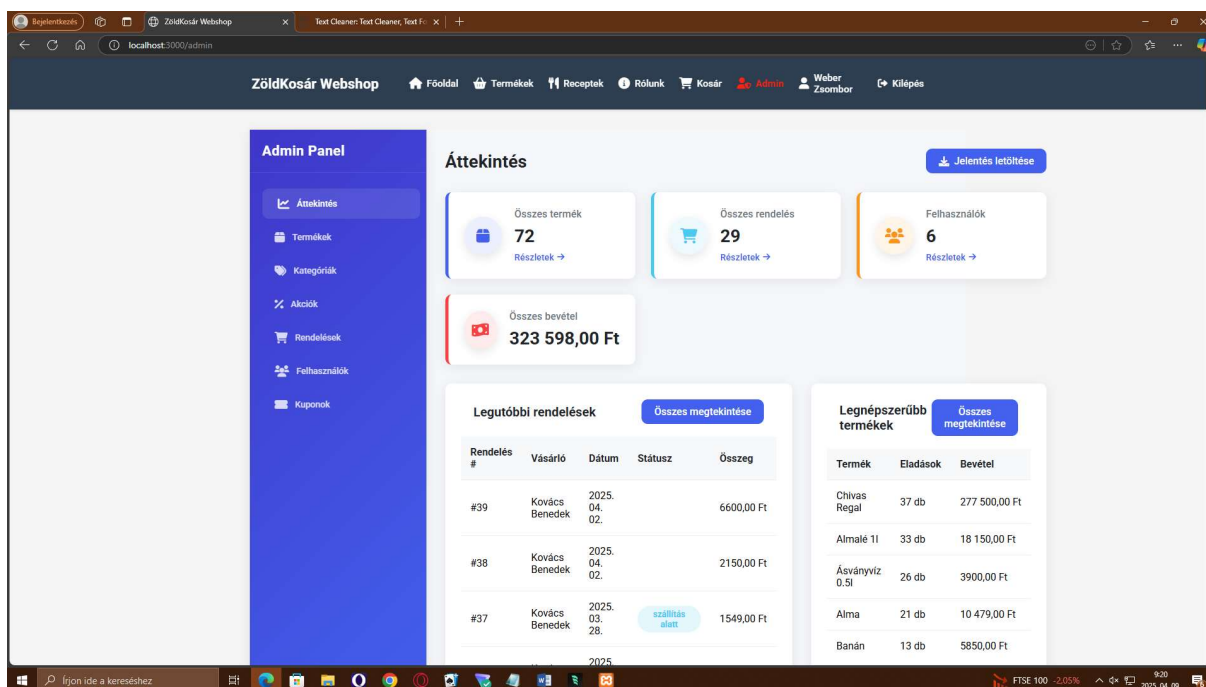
Bejelentkezés | ZöldKosár Webshop | Text Cleaner: Text Cleaner, Text Fo

localhost:3000/admin

ZöldKosár Webshop

Főoldal Termékek Receptek Rólunk Kosár Admin Weber Zsombor Kilépés

Admin Panel

Áttekintés
Termékek
Kategóriák
Akciók
Rendelések
Felhasználók
Kuponok

Áttekintés

Jelentés letöltése

Összes termék
72
Részletek →

Összes rendelés
29
Részletek →

Felhasználók
6
Részletek →

Összes bevétel
323 598,00 Ft

Legutóbbi rendelések

Összes megtekintése

| Rendelés # | Vásárló | Dátum | Státusz | Összeg |
|---|---|---|---|---|
| #39 | Kovács Benedek | 2025. 04. 02. | | 6600,00 Ft |
| #38 | Kovács Benedek | 2025. 04. 02. | | 2150,00 Ft |
| #37 | Kovács Benedek | 2025. 03. 28. | szállítás alatt | 1549,00 Ft |
| | | 2025. | | |

Legnépszerűbb termékek

Összes megtekintése

| Termék | Eladások | Bevétel |
|---|---|---|
| Chivas Regal | 37 db | 277 500,00 Ft |
| Almalé 1l | 33 db | 18 150,00 Ft |
| Ásványvíz 0.5l | 26 db | 3900,00 Ft |
| Alma | 21 db | 10 479,00 Ft |
| Banán | 13 db | 5850,00 Ft |

Írjon ide a kereséshez

FTSE 100 -2,05%

9:20
2025. 04. 09.